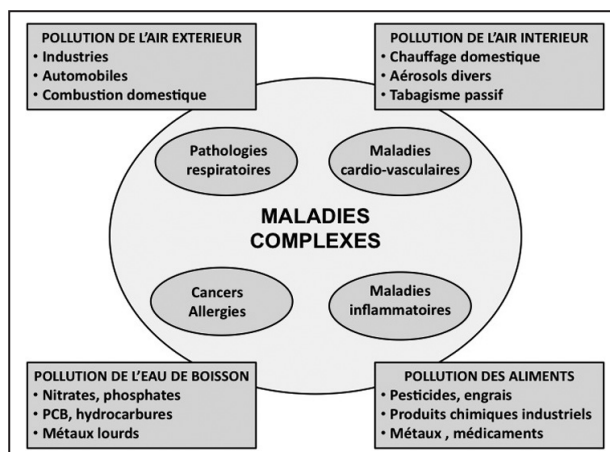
POLLUTION DE L'AIR EXTERIEUR
• Industries
• Automobiles
• Combustion domestique

POLLUTION DE L'AIR INTERIEUR
• Chauffage domestique
• Aérosols divers
• Tabagisme passif

Pathologies respiratoires

Maladies cardio-vasculaires

MALADIES COMPLEXES

Cancers Allergies

Maladies inflammatoires

POLLUTION DE L'EAU DE BOISSON
• Nitrates, phosphates
• PCB, hydrocarbures
• Métaux lourds

POLLUTION DES ALIMENTS
• Pesticides, engrais
• Produits chimiques industriels
• Métaux , médicaments